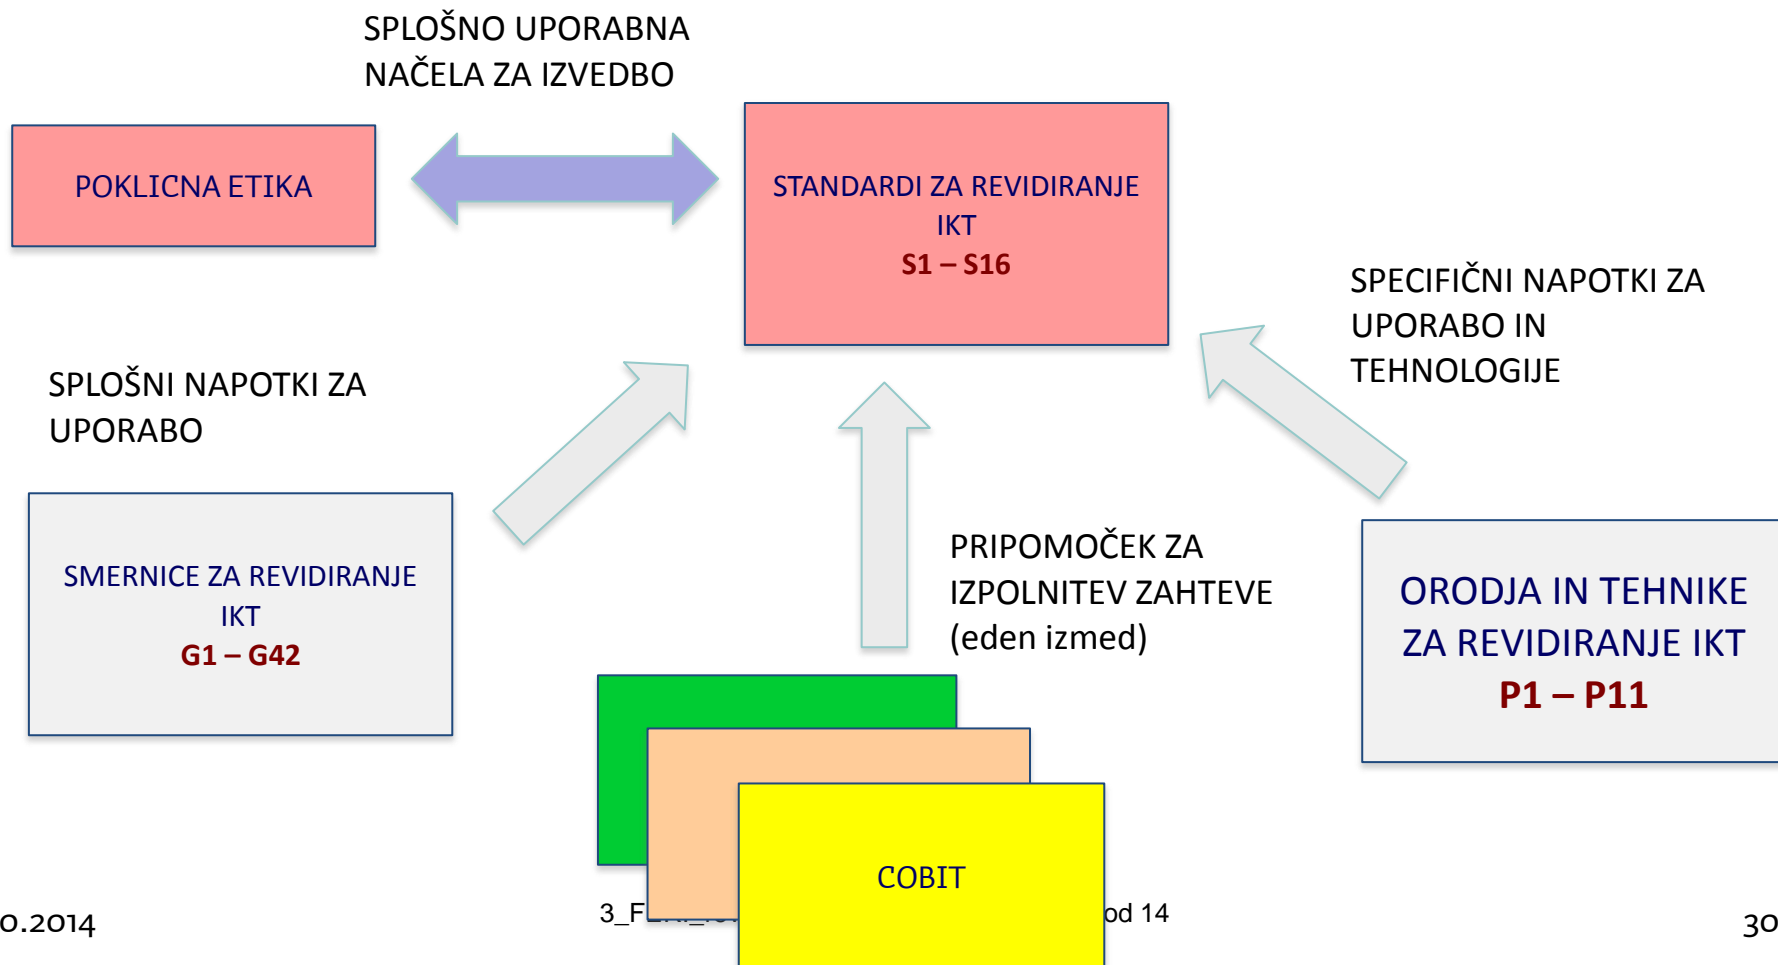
SPLOŠNO UPORABNA NAČELA ZA IZVEDBO

POKLICNA ETIKA

STANDARDI ZA REVIDIRANJE IKT
S1 – S16

SPECIFIČNI NAPOTKI ZA UPORABO IN TEHNOLOGIJE

SPLOŠNI NAPOTKI ZA UPORABO

SMERNICE ZA REVIDIRANJE IKT
G1 – G42

PRIPOMOČEK ZA IZPOLNITEV ZAHTEVE (eden izmed)

ORODJA IN TEHNIKE ZA REVIDIRANJE IKT
P1 – P11

COBIT

o.2014

3_F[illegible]

od 14

30